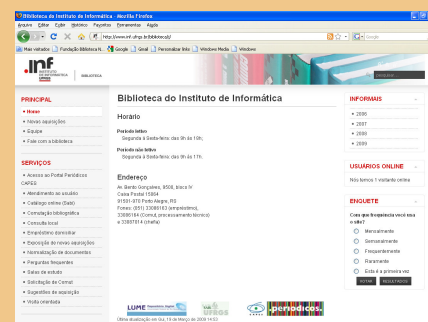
Biblioteca do Instituto de Informática - Mozilla Firefox

Arquivo Editar Exibir Histórico Favoritos Ferramentas Ajuda

http://www.inf.ufrgs.br/biblioteca/

Google

Mais visitados Fundação Biblioteca N... Google Gmail Personalizar links Windows Media Windows

.inf INSTITUTO DE INFORMÁTICA UFRGS | BIBLIOTECA

PRINCIPAL

» Home
» Novas aquisições
» Equipe
» Fale com a biblioteca

SERVIÇOS

» Acesso ao Portal Periódicos CAPES
» Atendimento ao usuário
» Catálogo online (Sabi)
» Comutação bibliográfica
» Consulta local
» Empréstimo domiciliar
» Exposição de novas aquisições
» Normalização de documentos
» Perguntas frequentes
» Salas de estudo
» Solicitação de Comut
» Sugestões de aquisição
» Visita orientada

Biblioteca do Instituto de Informática

Horário

Período letivo
Segunda à Sexta-feira: das 8h às 19h;

Período não letivo
Segunda à Sexta-feira: das 8h às 17h.

Endereço

Av. Bento Gonçalves, 9500, bloco IV
Caixa Postal 15064
91501-970 Porto Alegre, RS
Fones: (051) 33086163 (empréstimos), 33086164 (Comut, processamento técnico) e 33087014 (chefia)

Última atualização em Qui, 19 de Março de 2009 14:53

INFORMAIS

» 2006
» 2007
» 2008
» 2009

USUÁRIOS ONLINE

Nós temos 1 visitante online

ENQUETE

Com que frequência você usa o site?

Mensalmente
Semanalmente
Frequentemente
Raramente
Esta é a primeira vez

VOTAR RESULTADOS

LUME
UFRGS
periódicos.